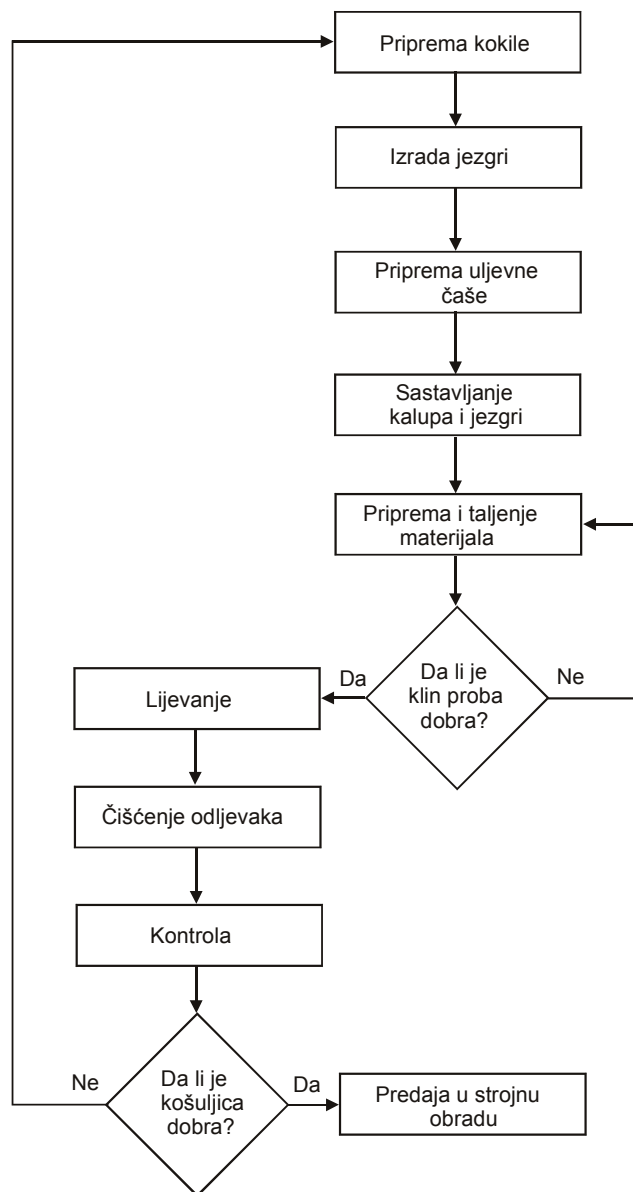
Priprema kokile

Izrada jezgri

Priprema uljevne čaše

Sastavljanje kalupa i jezgri

Priprema i taljenje materijala

Da li je klin proba dobra?

Da

Ne

Lijevanje

Čišćenje odljevaka

Kontrola

Da li je košuljica dobra?

Ne

Da

Predaja u strojnu obradu